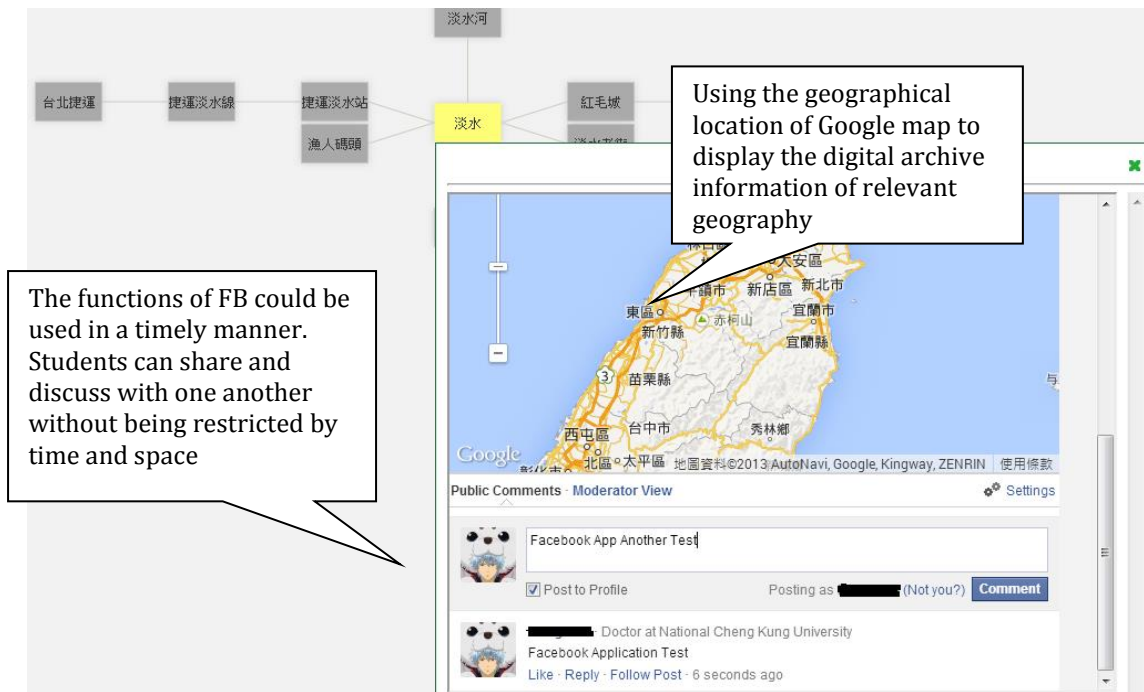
淡水河

台北捷運

捷運淡水線

捷運淡水站

漁人碼頭

淡水

紅毛城

Using the geographical location of Google map to display the digital archive information of relevant geography

大安區

新北市

新店區

宜蘭市

東區

赤柯山

新竹縣

宜蘭縣

苗栗縣

台中市

秀林鄉

西屯區

北區

太平區

The functions of FB could be used in a timely manner. Students can share and discuss with one another without being restricted by time and space

Google

地圖資料©2013 AutoNavi, Google, Kingway, ZENRIN 使用條款

Public Comments · Moderator View

Settings

Facebook App Another Test

Post to Profile

Posting as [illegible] (Not you?) Comment

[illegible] · Doctor at National Cheng Kung University

Facebook Application Test

Like · Reply · Follow Post · 6 seconds ago